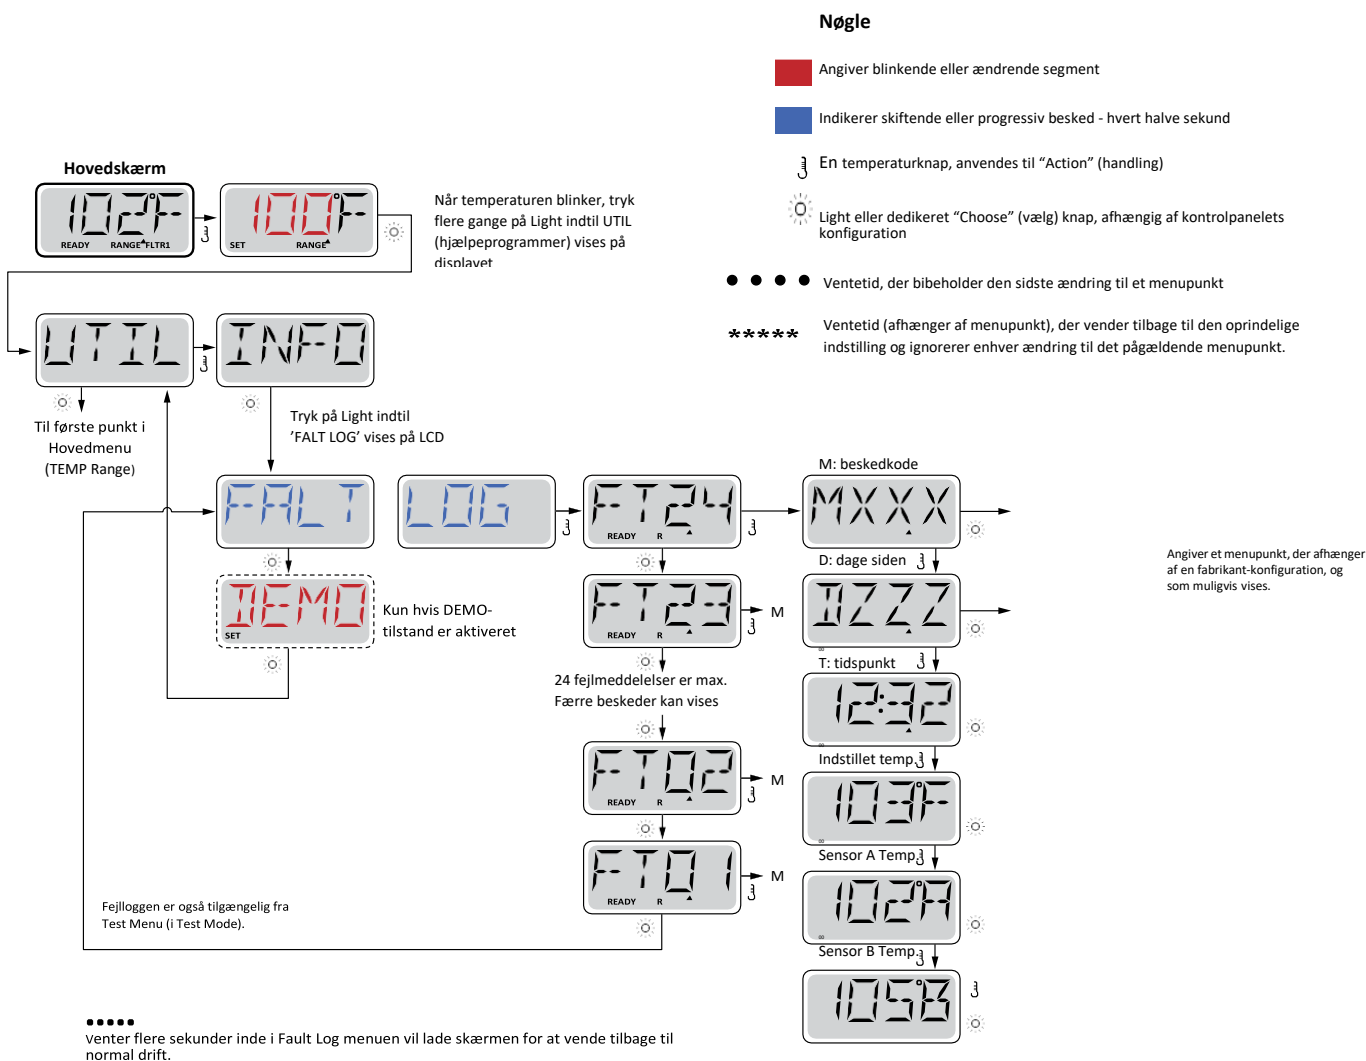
Nøgle

Angiver blinkende eller ændrende segment

Indikerer skiftende eller progressiv besked - hvert halve sekund

En temperaturknap, anvendes til “Action” (handling)

Light eller dedikeret “Choose” (vælg) knap, afhængig af kontrolpanelets konfiguration

Ventetid, der bibeholder den sidste ændring til et menupunkt

Ventetid (afhænger af menupunkt), der vender tilbage til den oprindelige indstilling og ignorerer enhver ændring til det pågældende menupunkt.

Hovedskærm

102°F
READY RANGE FLTR1

100°F
SET RANGE

Når temperaturen blinker, tryk flere gange på Light indtil UTIL (hjælpeprogrammer) vises på displayet

UTIL

INFO

Til første punkt i Hovedmenu (TEMP Range)

Tryk på Light indtil 'FALT LOG' vises på LCD

FALT

LOG

FT24
READY R

M: beskedkode

MXXX

D: dage siden

DZZZ

Angiver et menupunkt, der afhænger af en fabrikant-konfiguration, og som muligvis vises.

DEMO
SET

Kun hvis DEMO-tilstand er aktiveret

FT23
READY R

M

T: tidspunkt

12:32

24 fejlmeddelelser er max. Færre beskeder kan vises

Indstillet temp

103°F

FT02
READY R

M

Sensor A Temp

102A

FT01
READY R

M

Fejlloggen er også tilgængelig fra Test Menu (i Test Mode).

Sensor B Temp

105B

venter flere sekunder inde i Fault Log menuen vil lade skærmen for at vende tilbage til normal drift.